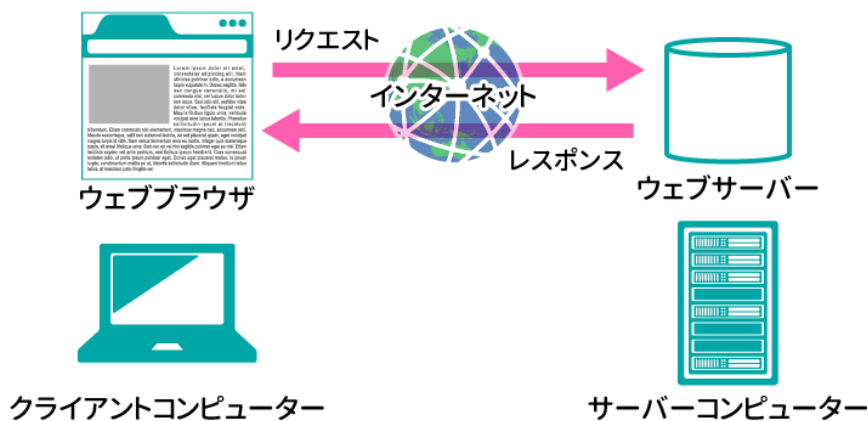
リクエスト

インターネット

レスポンス

Lorem ipsum dolor sit amet, consectetur adipiscing elit. Nam ultricies pulvinar odio, eu euismod turpis vulputate in. Vestibulum ipsum sapien, rhoncus sit amet, consectetur adipiscing elit, mi vel molestie risus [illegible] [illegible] non lacus. Sed nisi elit, porttitor vitae dolor vitae, facilisis feugiat nisi. Mauris finibus ligula justo, vehicula volutpat eros lacinia finibus. Phasellus sollicitudin ipsum sit amet blandit. blandum. Etiam commodo nisi elementum, maximus magna nec, accumsan nisi. Mauris scelerisque, velit non euismod lobortis, ex sed placerat quam, eget volutpat magna dui in nibh. Nam varius fermentum eros eu mattis. Integer quis scelerisque turpis, at dictum velit tristique urna. Sed non ex mi nisi dapibus posuere. Ut ac nunc facilisis sapien vel enim porta, sed finibus ipsum blandit. Cras consequat sodales odio, at porta ipsum pulvinar eget. Donec quis placerat mauris. In ipsum turpis, condimentum mattis ex a, sed pulvinar dui. Aliquam tincidunt tellus tellus, id maximus justo fringilla vel.

ウェブブラウザ

ウェブサーバー

クライアントコンピューター

サーバーコンピューター